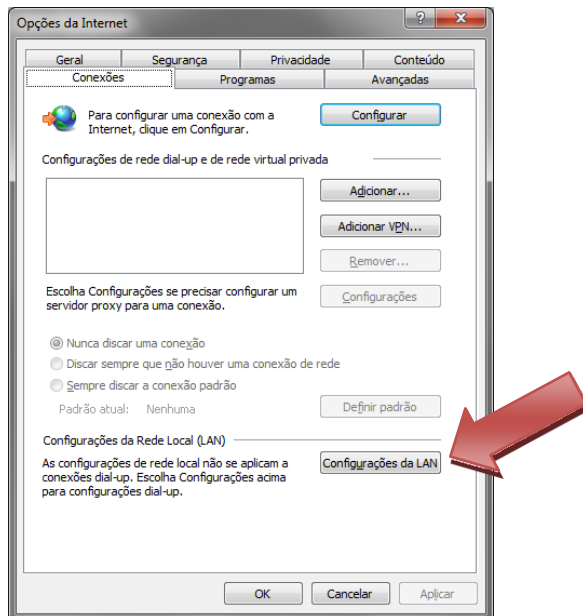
Opções da Internet

Geral | Segurança | Privacidade | Conteúdo
Conexões | Programas | Avançadas

Para configurar uma conexão com a Internet, clique em Configurar.

Configurar

Configurações de rede dial-up e de rede virtual privada

Adicionar...
Adicionar VPN...
Remover...

Escolha Configurações se precisar configurar um servidor proxy para uma conexão.

Configurações

Nunca discar uma conexão
Discar sempre que não houver uma conexão de rede
Sempre discar a conexão padrão

Padrão atual: Nenhuma

Definir padrão

Configurações da Rede Local (LAN)

As configurações de rede local não se aplicam a conexões dial-up. Escolha Configurações acima para configurações dial-up.

Configurações da LAN

OK | Cancelar | Aplicar